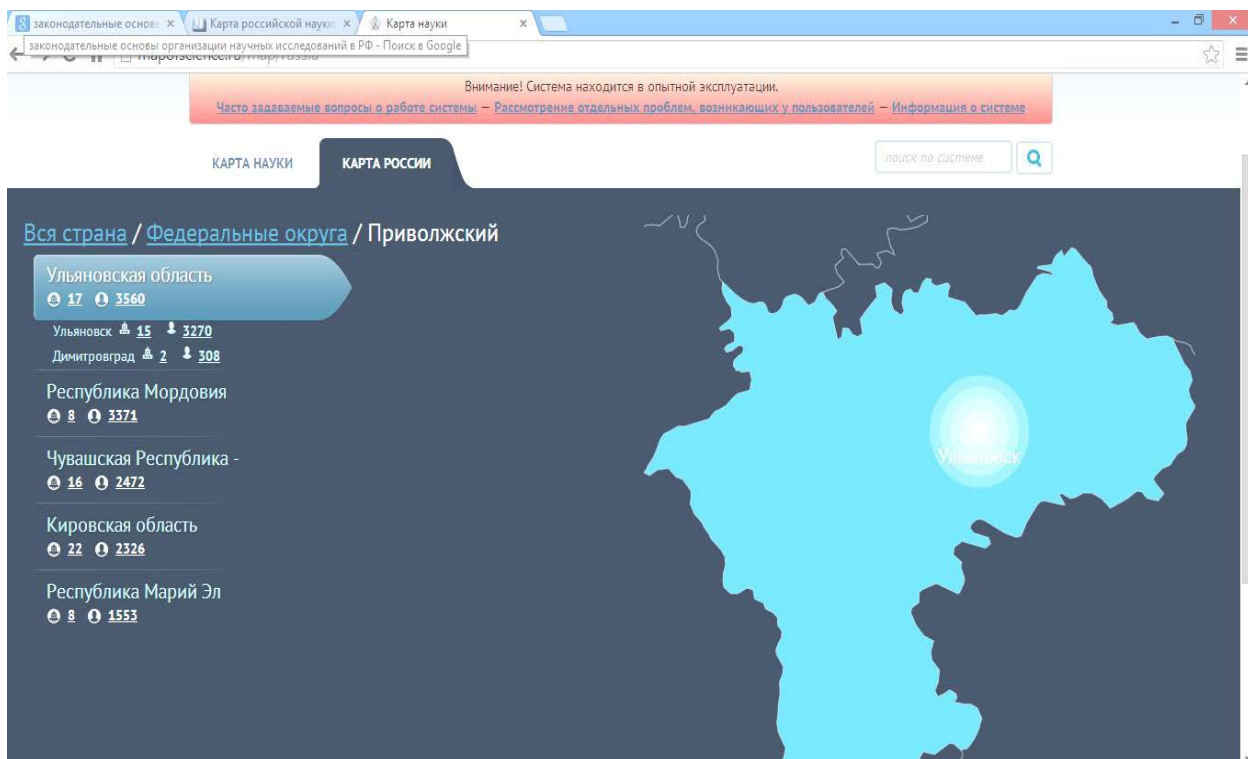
законодательные основ ×
Карта российской науки ×
Карта науки ×

законодательные основы организации научных исследований в РФ - Поиск в Google
mapofscience.ru/map/russia

Внимание! Система находится в опытной эксплуатации.
Часто задаваемые вопросы о работе системы – Рассмотрение отдельных проблем, возникающих у пользователей – Информация о системе

КАРТА НАУКИ
КАРТА РОССИИ
поиск по системе

Вся страна / Федеральные округа / Приволжский

Ульяновская область
17 3560
Ульяновск 15 3270
Димитровград 2 308

Республика Мордовия
8 3371

Чувашская Республика -
16 2472

Кировская область
22 2326

Республика Марий Эл
8 1553

Ульяновск